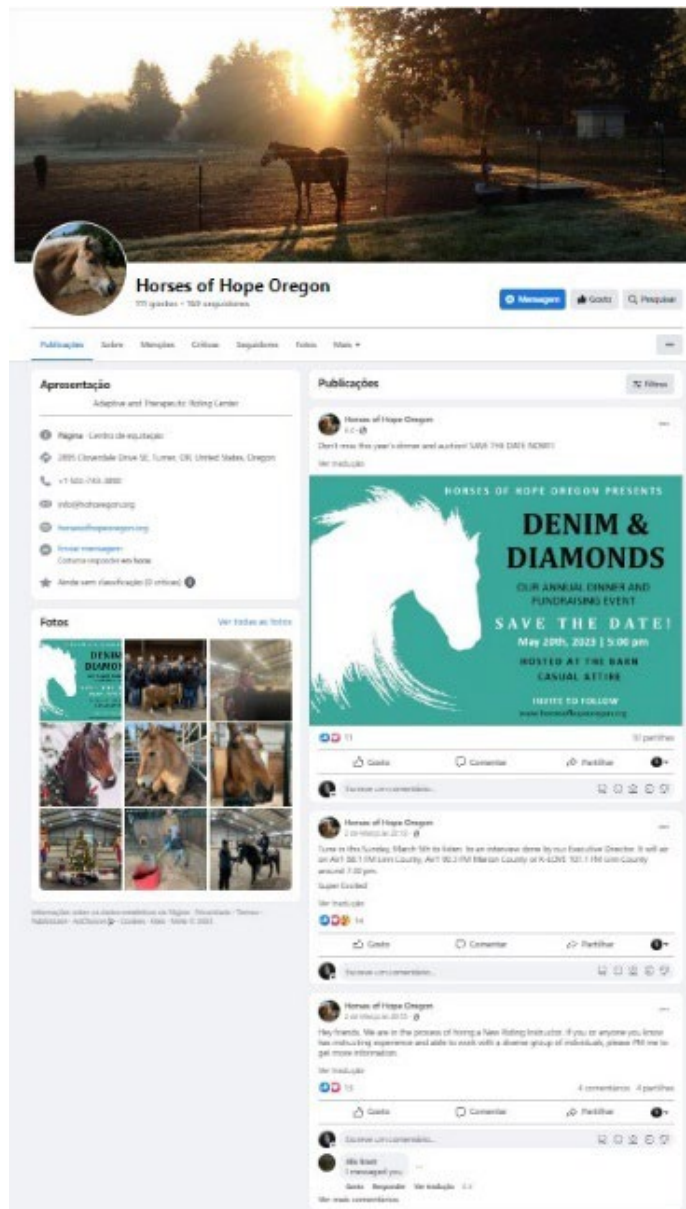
Horses of Hope Oregon

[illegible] gostos • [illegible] seguidores

Mensagem | Gosto | Pesquisar

Publicações | Sobre | Menções | Críticas | Seguidores | Fotos | Mais

Apresentação

Adaptive and Therapeutic Riding Center

Página · Centro de equitação

2895 Cloverdale Drive SE, Turner, OR, United States, Oregon

+1 503-743-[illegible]

info@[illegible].org

horsesofhopeoregon.org

Enviar mensagem
Costuma responder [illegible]

Ainda sem classificação (0 críticas)

Fotos

Ver todas as fotos

Publicações

Filtros

Horses of Hope Oregon

Don't miss this year's dinner and auction! SAVE THE DATE NOW!!

Ver tradução

HORSES OF HOPE OREGON PRESENTS

DENIM & DIAMONDS

OUR ANNUAL DINNER AND FUNDRAISING EVENT

SAVE THE DATE!

May 20th, 2023 | 5:00 pm

HOSTED AT THE BARN

CASUAL ATTIRE

INVITE TO FOLLOW

www.horsesofhopeoregon.org

11

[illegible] partilhas

Gosto | Comentar | Partilhar

Escreve um comentário...

Horses of Hope Oregon

2 de março de 2023

Tune in this Sunday, March 5th to listen to an interview done by our Executive Director. It will air on AM 98.1 FM Linn County, AM 90.3 FM Marion County or K-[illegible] 101.1 FM Linn County around 7:00 pm.

Super Excited!

Ver tradução

14

Gosto | Comentar | Partilhar

Escreve um comentário...

Horses of Hope Oregon

2 de março de 2023

Hey friends. We are in the process of hiring a New Riding Instructor. If you or anyone you know has instructing experience and able to work with a diverse group of individuals, please PM me to get more information.

Ver tradução

13

4 comentários 4 partilhas

Gosto | Comentar | Partilhar

Escreve um comentário...

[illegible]
I messaged you

Gosto Responder Ver tradução

Ver mais comentários

Informações sobre os dados estatísticos da Página · Privacidade · Termos · Publicidade · AdChoices · Cookies · Mais · Meta © 2023